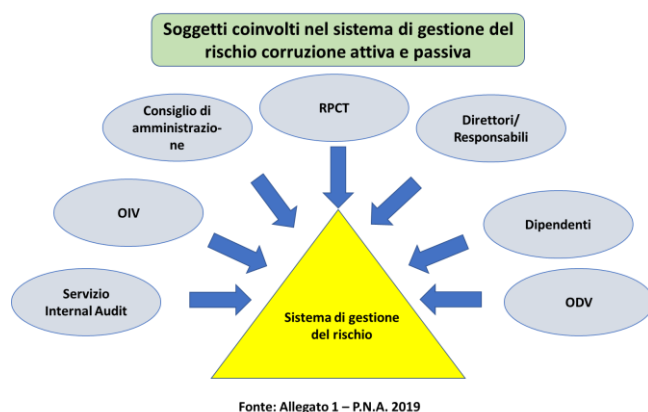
Soggetti coinvolti nel sistema di gestione del rischio corruzione attiva e passiva

Consiglio di amministrazione

RPCT

Direttori/ Responsabili

OIV

Dipendenti

Servizio Internal Audit

ODV

Sistema di gestione del rischio

Fonte: Allegato 1 – P.N.A. 2019